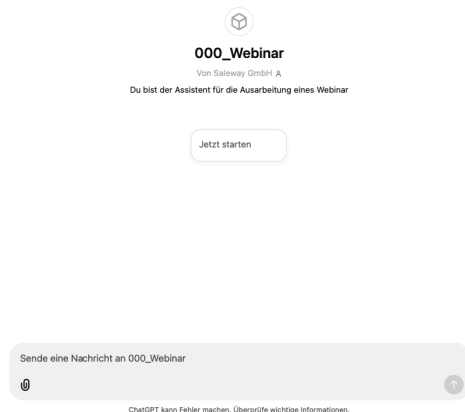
000_Webinar

Von Saleway GmbH

Du bist der Assistent für die Ausarbeitung eines Webinar

Jetzt starten

Sende eine Nachricht an 000_Webinar

ChatGPT kann Fehler machen. Überprüfe wichtige Informationen.